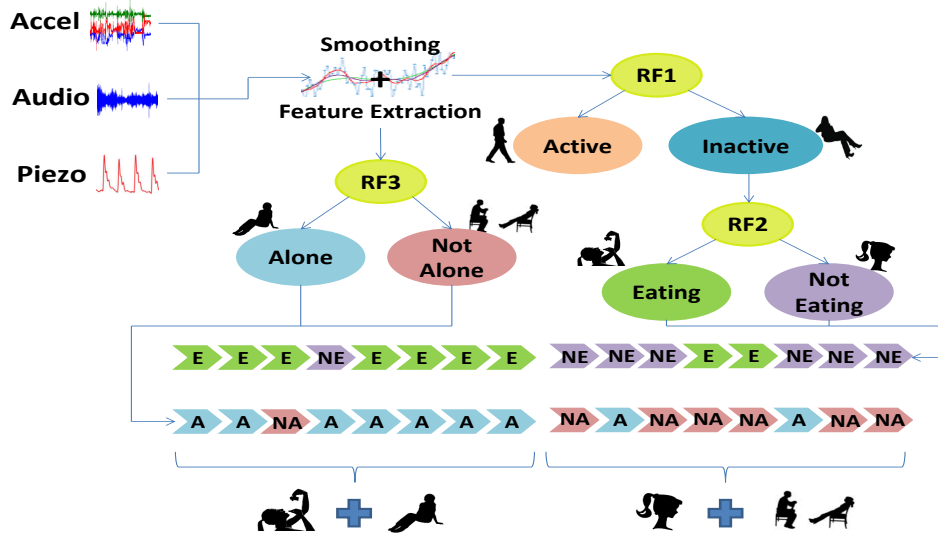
Accel

Audio

Piezo

Smoothing
+
Feature Extraction

RF1

Active

Inactive

RF2

Eating

Not Eating

RF3

Alone

Not Alone

E E E NE E E E E

NE NE NE E E NE NE NE

A A NA A A A A A

NA A NA NA NA A NA NA